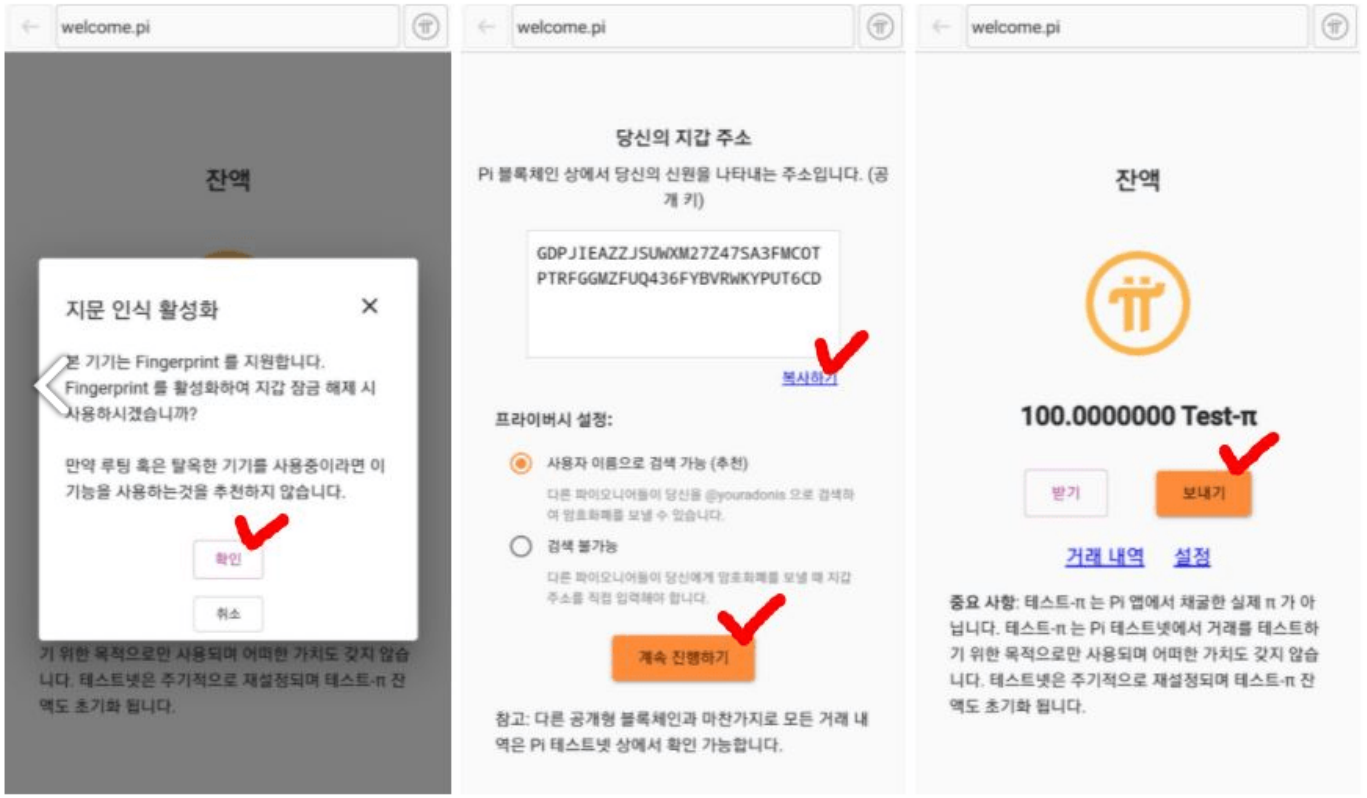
welcome.pi

잔액

지문 인식 활성화

본 기기는 Fingerprint 를 지원합니다. Fingerprint 를 활성화하여 지갑 잠금 해제 시 사용하시겠습니까?

만약 루팅 혹은 탈옥한 기기를 사용중이라면 이 기능을 사용하는것을 추천하지 않습니다.

확인

취소

기 위한 목적으로만 사용되며 어떠한 가치도 갖지 않습니다. 테스트넷은 주기적으로 재설정되며 테스트-π 잔액도 초기화 됩니다.

welcome.pi

당신의 지갑 주소

Pi 블록체인 상에서 당신의 신원을 나타내는 주소입니다. (공개 키)

GDPJIEAZZJSUWXM27Z47SA3FMC0TPTRFGGMZFUQ436FYBVRWKYPUT6CD

복사하기

프라이버시 설정:

사용자 이름으로 검색 가능 (추천)

다른 파이오니어들이 당신을 @youradonis 으로 검색하여 암호화폐를 보낼 수 있습니다.

검색 불가능

다른 파이오니어들이 당신에게 암호화폐를 보낼 때 지갑 주소를 직접 입력해야 합니다.

계속 진행하기

참고: 다른 공개형 블록체인과 마찬가지로 모든 거래 내역은 Pi 테스트넷 상에서 확인 가능합니다.

welcome.pi

잔액

100.0000000 Test-π

받기

보내기

거래 내역 설정

중요 사항: 테스트-π 는 Pi 앱에서 채굴한 실제 π 가 아닙니다. 테스트-π 는 Pi 테스트넷에서 거래를 테스트하기 위한 목적으로만 사용되며 어떠한 가치도 갖지 않습니다. 테스트넷은 주기적으로 재설정되며 테스트-π 잔액도 초기화 됩니다.